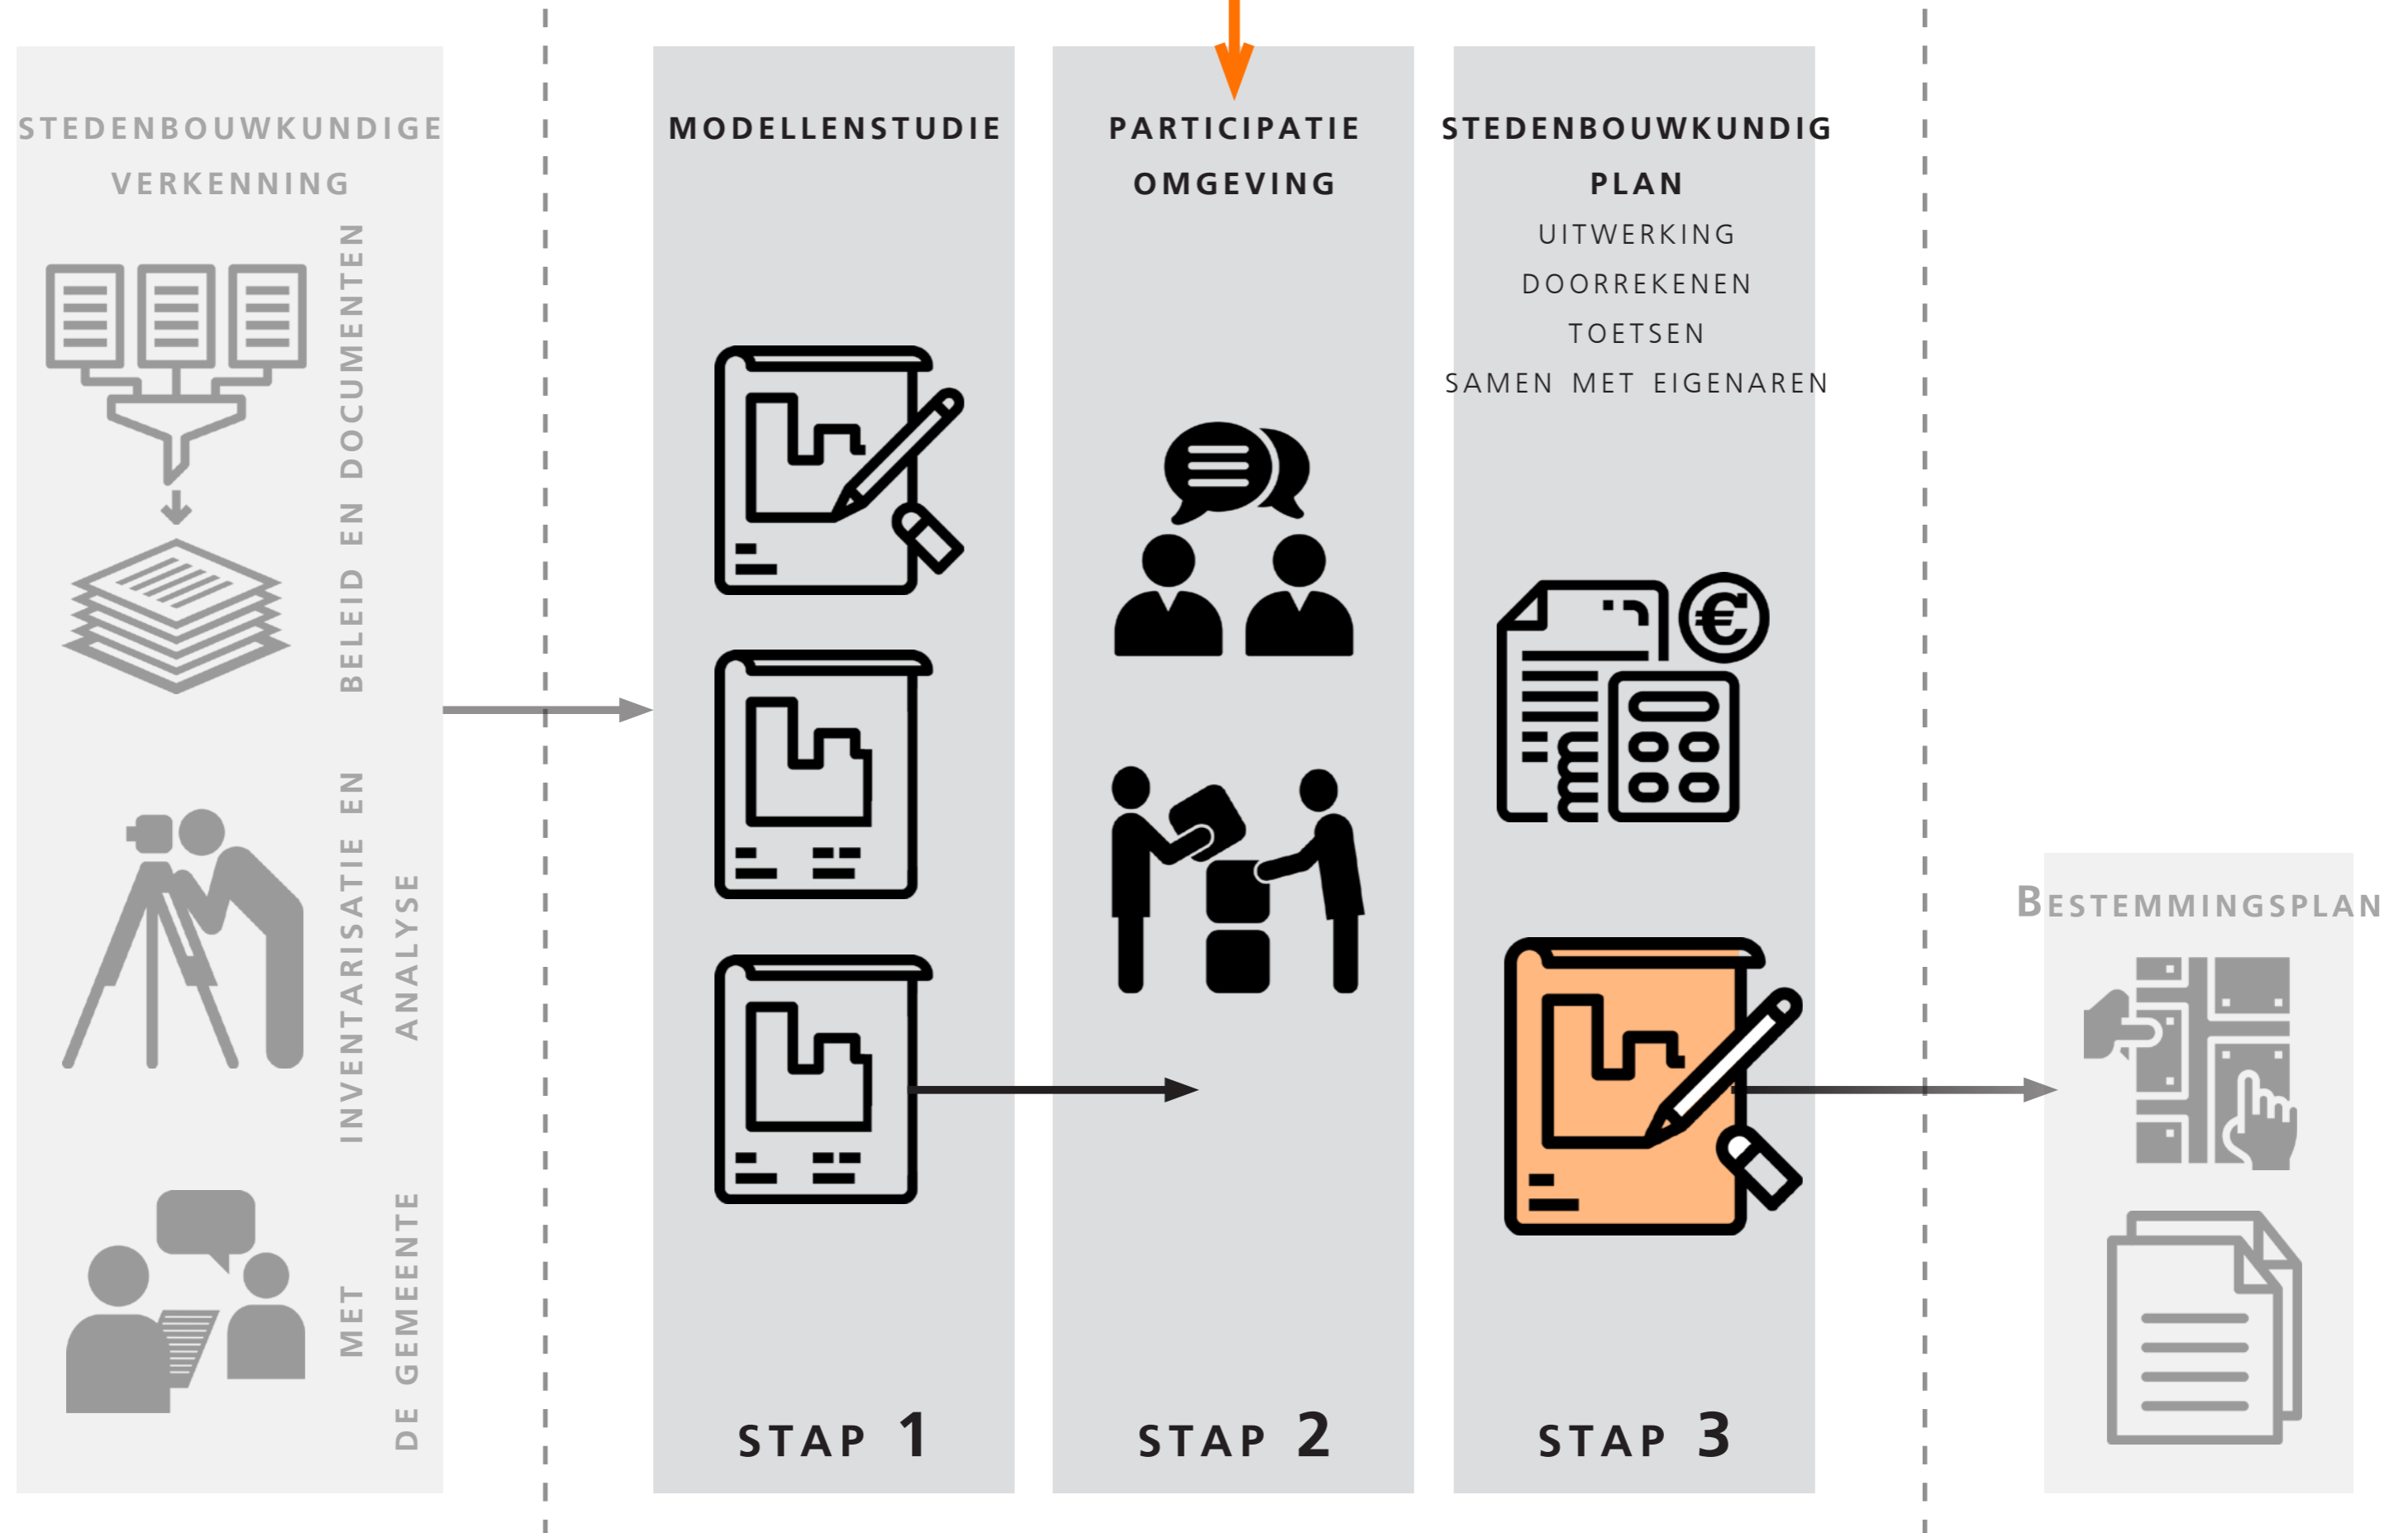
STEDENBOUWKUNDIGE VERKENNING

BELEID EN DOCUMENTEN

INVENTARISATIE EN ANALYSE

MET DE GEMEENTE

MODELLENSTUDIE

STAP 1

PARTICIPATIE OMGEVING

STAP 2

STEDENBOUWKUNDIG PLAN

UITWERKING

DOORREKENEN

TOETSEN

SAMEN MET EIGENAREN

STAP 3

BESTEMMINGSPLAN